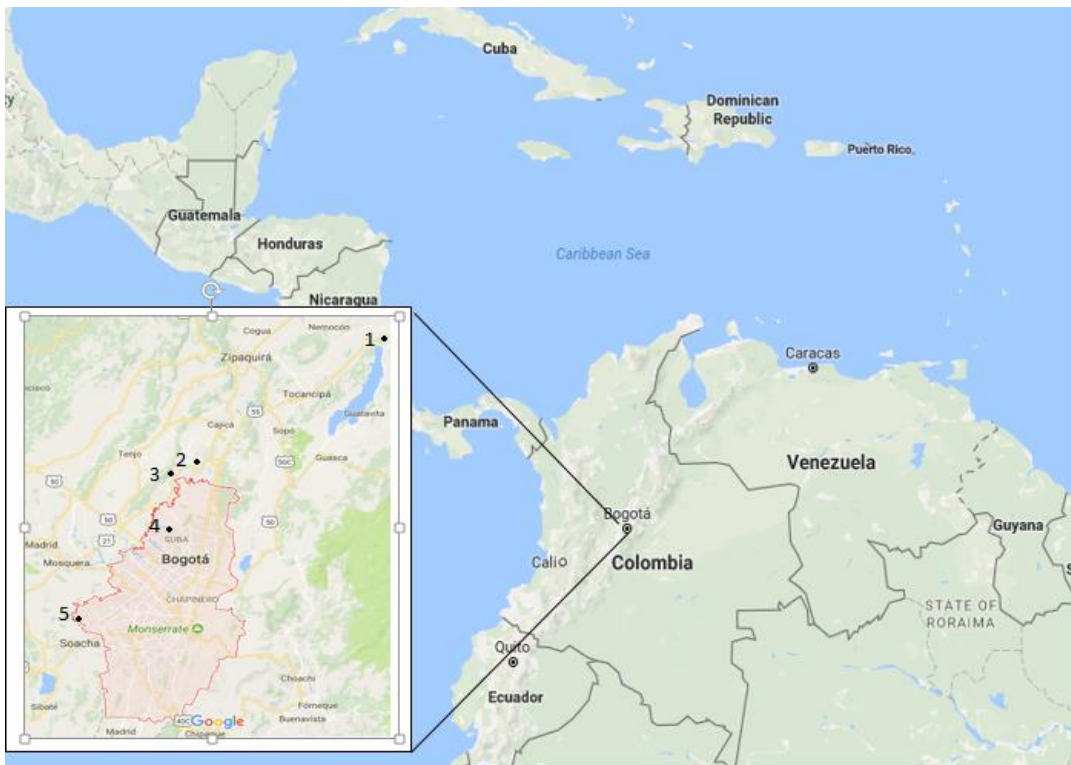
Cuba
Dominican Republic
Puerto Rico
Guatemala
Honduras
Caribbean Sea
Nicaragua
Caracas
Panama
Venezuela
Bogotá
Guyana
Cali
Colombia
STATE OF RORAIMA
Quito
Ecuador

Cogua
Nemocón
1
Zipaquirá
Tocancipá
55
Gachancipá
Cajicá
Sopó
Tenjo
2
3
50C
Guasca
50
4
50
SUBA
Madrid
Mosquera
Bogotá
CHAPINERO
5
Monserrate
Soacha
Choachí
Sibaté
Fómeque
40C
Google
Buenavista
Madrid
Chipaque